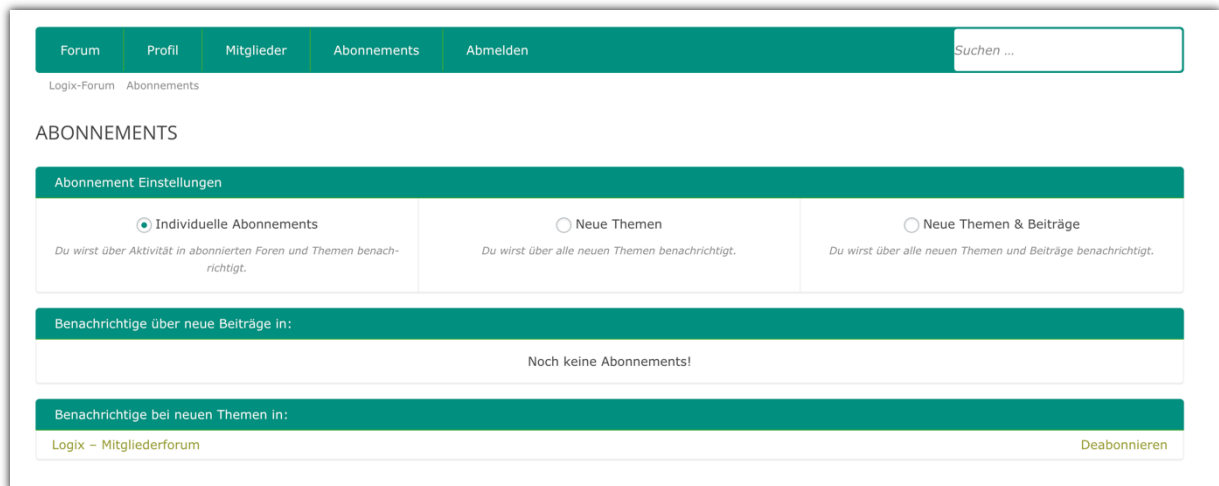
Forum Profil Mitglieder Abonnements Abmelden

Suchen ...

Logix-Forum Abonnements

ABONNEMENTS

Abonnement Einstellungen

Individuelle Abonnements

Du wirst über Aktivität in abonnierten Foren und Themen benachrichtigt.

Neue Themen

Du wirst über alle neuen Themen benachrichtigt.

Neue Themen & Beiträge

Du wirst über alle neuen Themen und Beiträge benachrichtigt.

Benachrichtige über neue Beiträge in:

Noch keine Abonnements!

Benachrichtige bei neuen Themen in:

Logix – Mitgliederforum

Deabonnieren